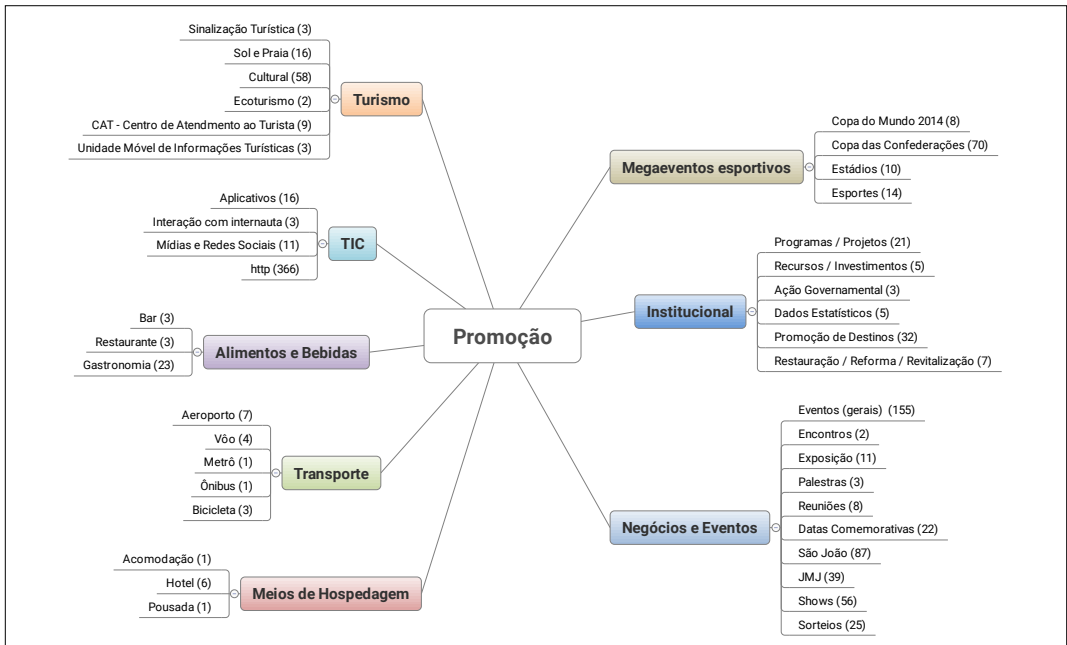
Promoção

Turismo
Sinalização Turística (3)
Sol e Praia (16)
Cultural (58)
Ecoturismo (2)
CAT - Centro de Atendmento ao Turista (9)
Unidade Móvel de Informações Turísticas (3)

TIC
Aplicativos (16)
Interação com internauta (3)
Mídias e Redes Sociais (11)
http (366)

Alimentos e Bebidas
Bar (3)
Restaurante (3)
Gastronomia (23)

Transporte
Aeroporto (7)
Vôo (4)
Metrô (1)
Ônibus (1)
Bicicleta (3)

Meios de Hospedagem
Acomodação (1)
Hotel (6)
Pousada (1)

Megaeventos esportivos
Copa do Mundo 2014 (8)
Copa das Confederações (70)
Estádios (10)
Esportes (14)

Institucional
Programas / Projetos (21)
Recursos / Investimentos (5)
Ação Governamental (3)
Dados Estatísticos (5)
Promoção de Destinos (32)
Restauração / Reforma / Revitalização (7)

Negócios e Eventos
Eventos (gerais) (155)
Encontros (2)
Exposição (11)
Palestras (3)
Reuniões (8)
Datas Comemorativas (22)
São João (87)
JMJ (39)
Shows (56)
Sorteios (25)